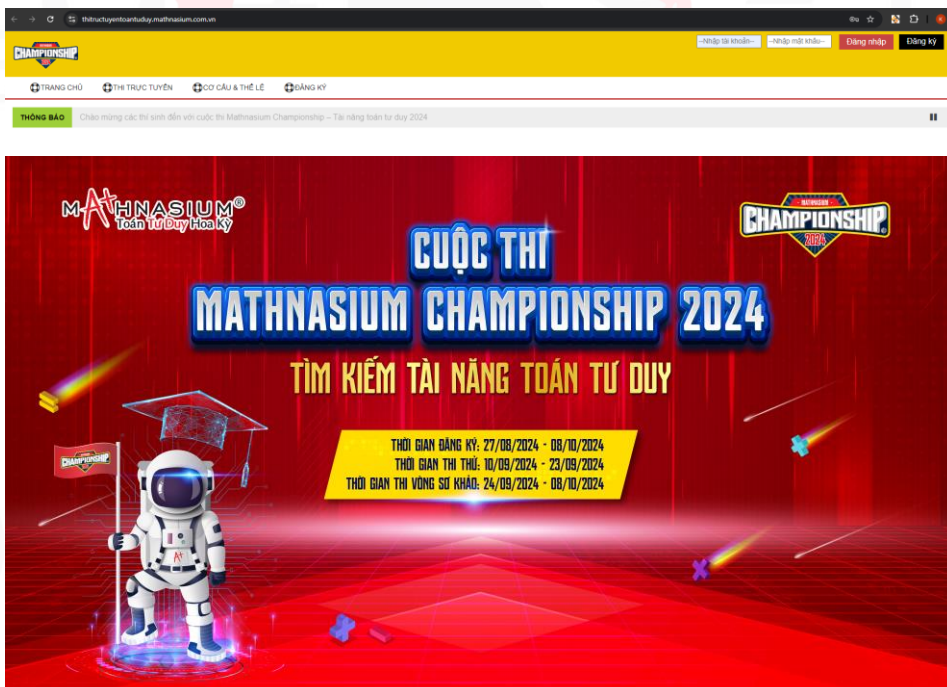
thitructuyentoantuduy.mathnasium.com.vn

CHAMPIONSHIP

--Nhập tài khoản-- --Nhập mật khẩu-- Đăng nhập Đăng ký

TRANG CHỦ THI TRỰC TUYẾN CƠ CẤU & THỂ LỆ ĐĂNG KÝ

THÔNG BÁO Chào mừng các thí sinh đến với cuộc thi Mathnasium Championship – Tài năng toán tư duy 2024

MATHNASIUM®
Toán Tư Duy Hoa Kỳ

MATHNASIUM
CHAMPIONSHIP
2024

CUỘC THI
MATHNASIUM CHAMPIONSHIP 2024
TÌM KIẾM TÀI NĂNG TOÁN TƯ DUY

THỜI GIAN ĐĂNG KÝ: 27/08/2024 - 08/10/2024
THỜI GIAN THI THỬ: 10/09/2024 - 23/09/2024
THỜI GIAN THI VÒNG SƠ KHẢO: 24/09/2024 - 08/10/2024

CHAMPIONSHIP